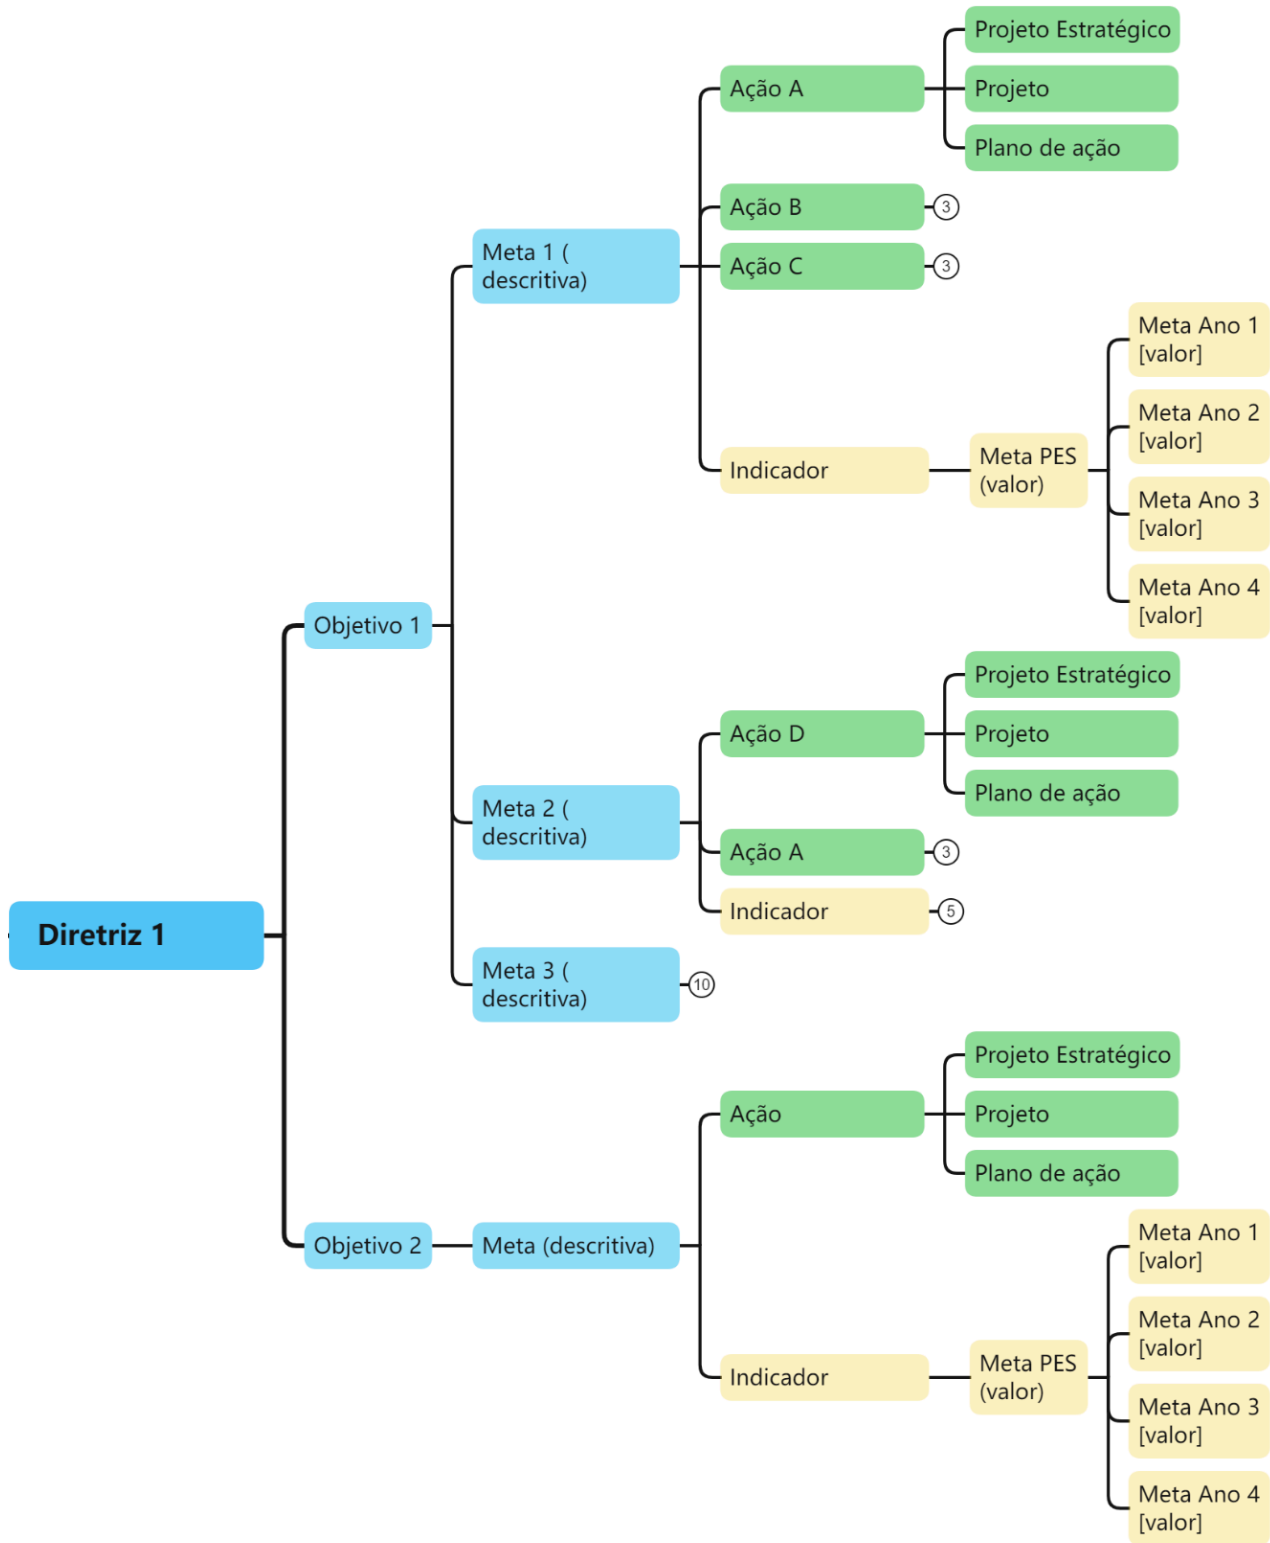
Diretriz 1

Objetivo 1

Meta 1 ( descritiva)

Ação A

Projeto Estratégico

Projeto

Plano de ação

Ação B

3

Ação C

3

Indicador

Meta PES (valor)

Meta Ano 1 [valor]

Meta Ano 2 [valor]

Meta Ano 3 [valor]

Meta Ano 4 [valor]

Meta 2 ( descritiva)

Ação D

Projeto Estratégico

Projeto

Plano de ação

Ação A

3

Indicador

5

Meta 3 ( descritiva)

10

Objetivo 2

Meta (descritiva)

Ação

Projeto Estratégico

Projeto

Plano de ação

Indicador

Meta PES (valor)

Meta Ano 1 [valor]

Meta Ano 2 [valor]

Meta Ano 3 [valor]

Meta Ano 4 [valor]